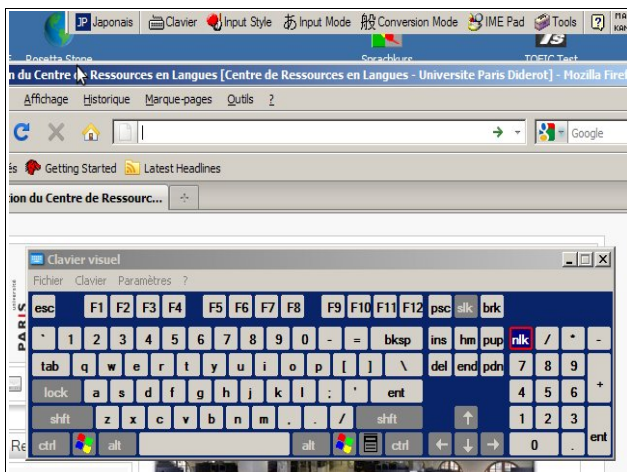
JP Japonais Clavier Input Style Input Mode Conversion Mode IME Pad Tools ?

Rosetta Stone Sprachkurs TOEIC Test

n du Centre de Ressources en Langues [Centre de Ressources en Langues - Universite Paris Diderot] - Mozilla Firef

Affichage Historique Marque-pages Outils ?

Google

és Getting Started Latest Headlines

tion du Centre de Ressourc...

Clavier visuel

Fichier Clavier Paramètres ?

esc F1 F2 F3 F4 F5 F6 F7 F8 F9 F10 F11 F12 psc slk brk

` 1 2 3 4 5 6 7 8 9 0 - = bksp ins hm pup nlk / * -

tab q w e r t y u i o p [ ] \ del end pdn 7 8 9 +

lock a s d f g h j k l ; ' ent 4 5 6

shft z x c v b n m , . / shft 1 2 3

ctrl alt alt ctrl 0 . ent

PARIS

Re